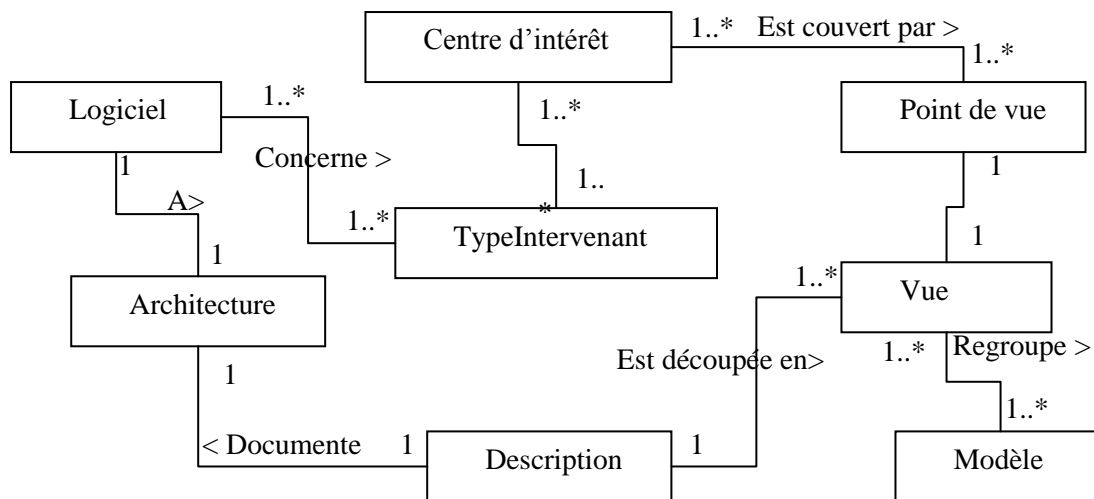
Centre d'intérêt

1..* Est couvert par >

1..*

Logiciel

1..*

1..*

Point de vue

Concerne >

1

1

1..

A>

*

1..*

TypeIntervenant

1

1

1..*

Vue

Architecture

Est découpée en>

1..*

Regroupe >

1

1..*

< Documente

1

Description

1

Modèle